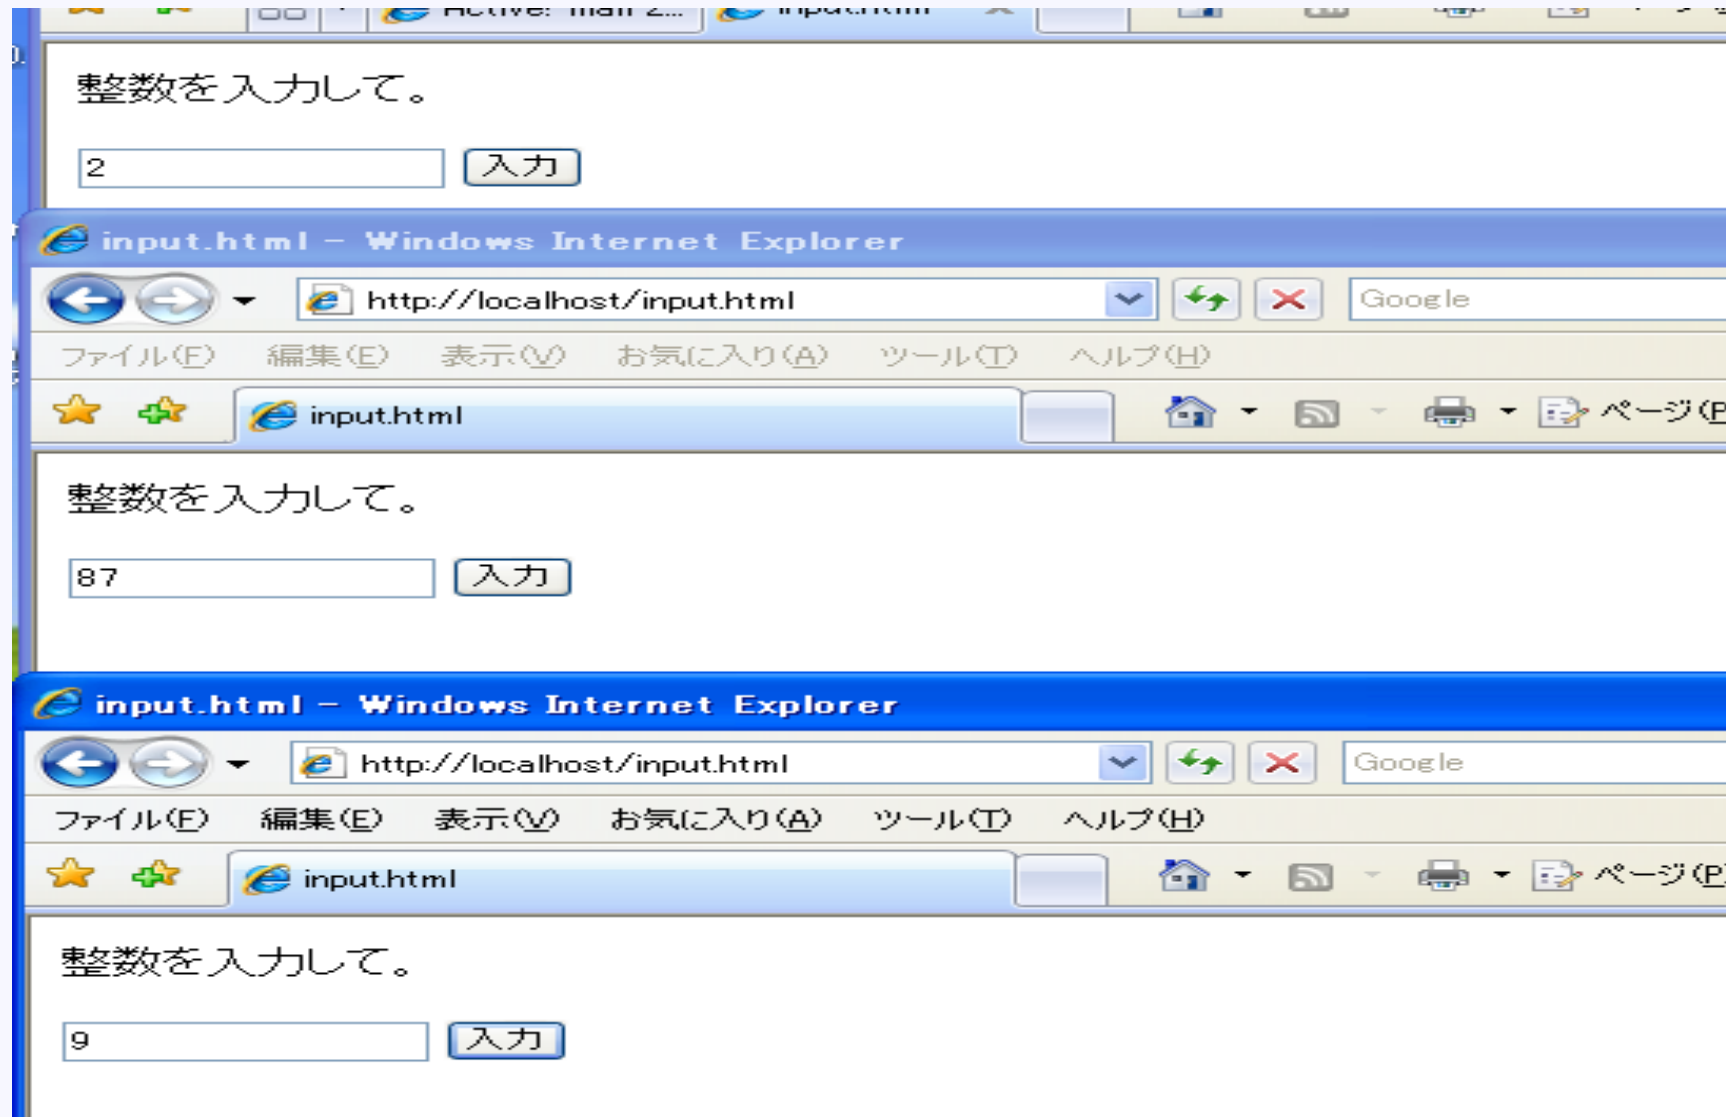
Active: main 2... input.html

整数を入力して。

2
入力

input.html - Windows Internet Explorer

http://localhost/input.html
Google

ファイル(F) 編集(E) 表示(V) お気に入り(A) ツール(T) ヘルプ(H)

input.html
ページ(P

整数を入力して。

87
入力

input.html - Windows Internet Explorer

http://localhost/input.html
Google

ファイル(F) 編集(E) 表示(V) お気に入り(A) ツール(T) ヘルプ(H)

input.html
ページ(P

整数を入力して。

9
入力